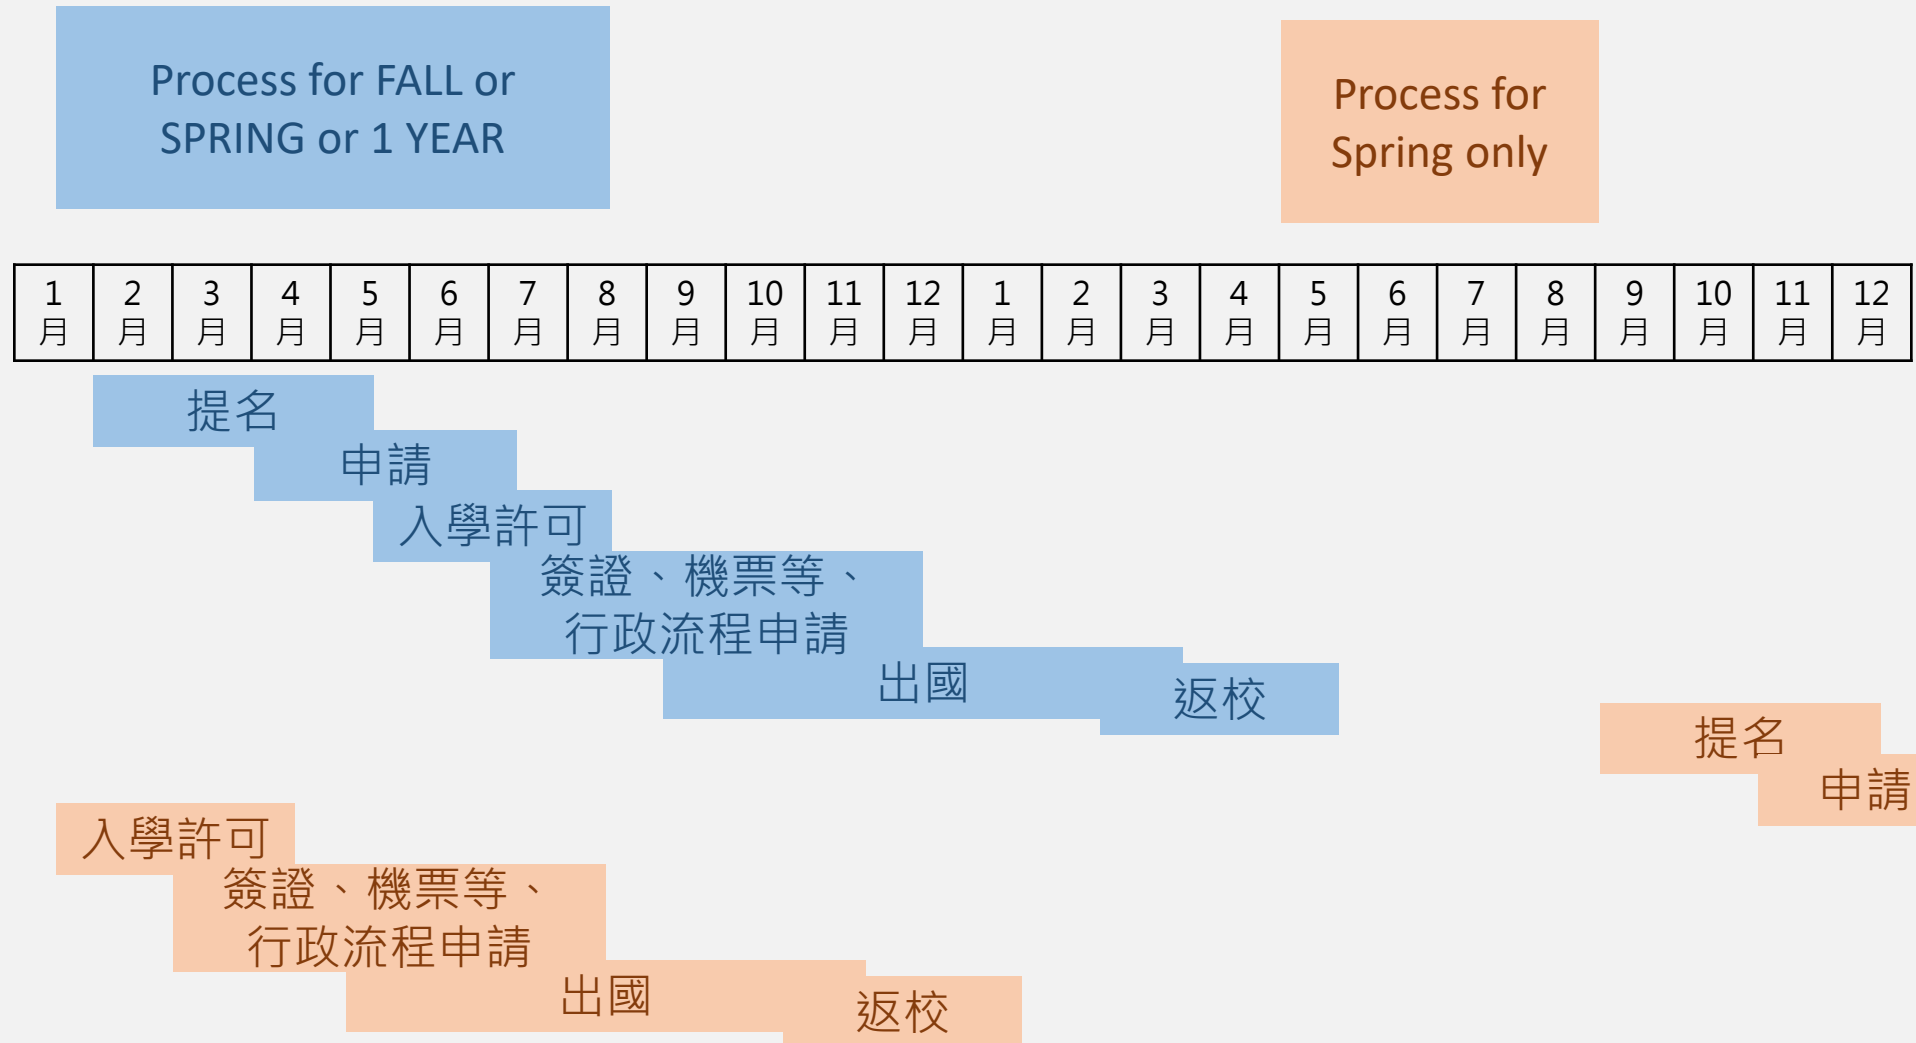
Process for FALL or SPRING or 1 YEAR

Process for Spring only

| 1 月 | 2 月 | 3 月 | 4 月 | 5 月 | 6 月 | 7 月 | 8 月 | 9 月 | 10 月 | 11 月 | 12 月 | 1 月 | 2 月 | 3 月 | 4 月 | 5 月 | 6 月 | 7 月 | 8 月 | 9 月 | 10 月 | 11 月 | 12 月 |
|---|---|---|---|---|---|---|---|---|---|---|---|---|---|---|---|---|---|---|---|---|---|---|---|

提名

申請

入學許可

簽證、機票等、行政流程申請

出國

返校

提名

申請

入學許可

簽證、機票等、行政流程申請

出國

返校